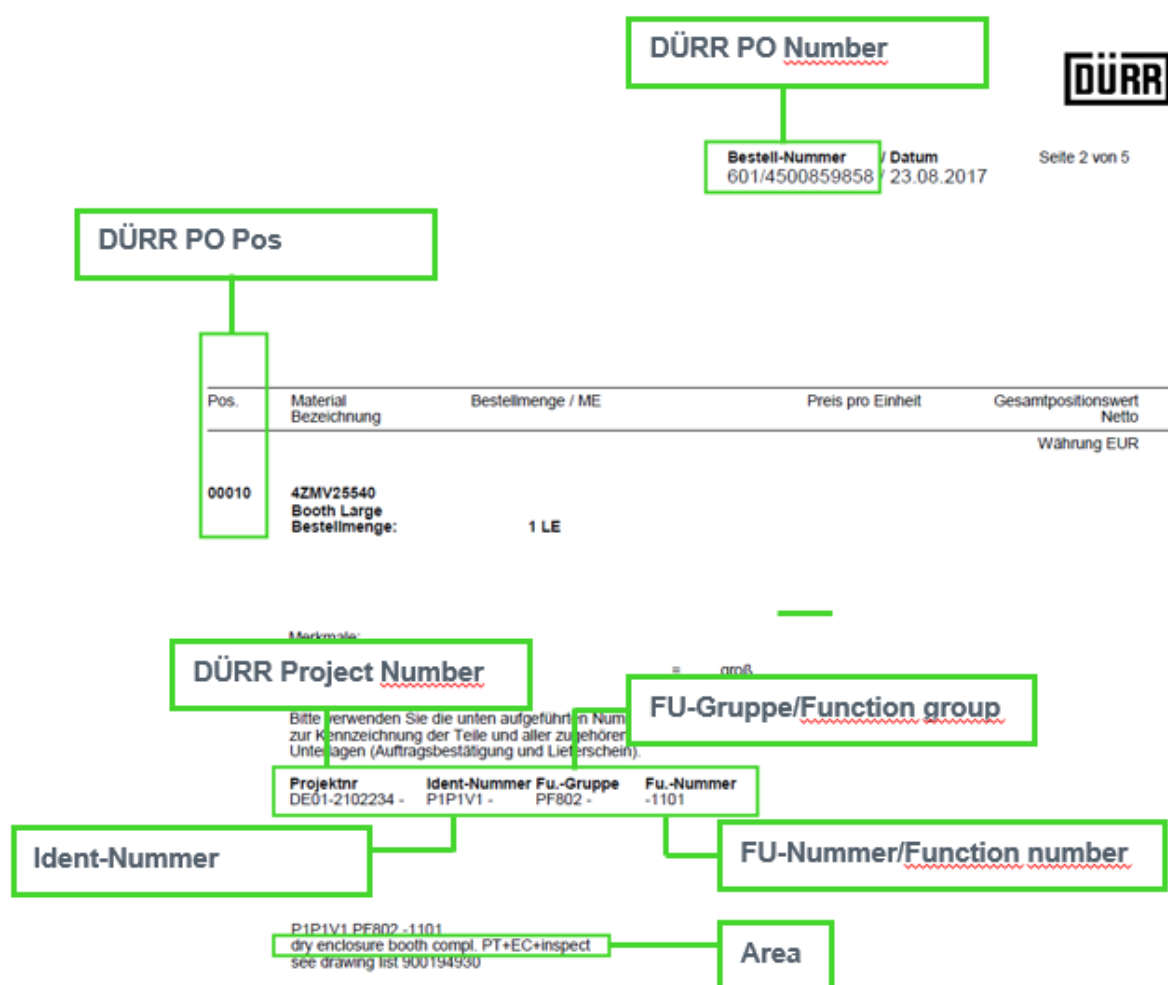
DÜRR PO Number

DÜRR

Bestell-Nummer / Datum
601/4500859858 / 23.08.2017

Seite 2 von 5

DÜRR PO Pos

| Pos. | Material Bezeichnung | Bestellmenge / ME | Preis pro Einheit | Gesamtpositionswert Netto |
|---|---|---|---|---|

Währung EUR

00010 4ZMV25540
Booth Large
Bestellmenge: 1 LE

Merkmale:

DÜRR Project Number

= groß

FU-Gruppe/Function group

Bitte verwenden Sie die unten aufgeführten Num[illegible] zur Kennzeichnung der Teile und aller zugehören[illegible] Unterlagen (Auftragsbestätigung und Lieferschein).

| Projektnr | Ident-Nummer | Fu.-Gruppe | Fu.-Nummer |
|---|---|---|---|
| DE01-2102234 - | P1P1V1 - | PF802 - | -1101 |

Ident-Nummer

FU-Nummer/Function number

P1P1V1 PF802 -1101
dry enclosure booth compl. PT+EC+inspect
see drawing list 900194930

Area